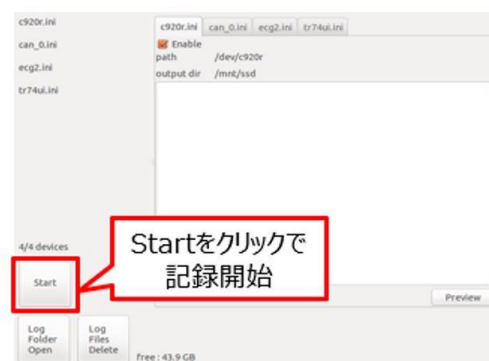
c920r.ini
can_0.ini
ecg2.ini
tr74ui.ini

c920r.ini | can_0.ini | ecg2.ini | tr74ui.ini

Enable
path /dev/c920r
output dir /mnt/ssd

4/4 devices

Startをクリックで
記録開始

Start

Preview

Log Folder Open

Log Files Delete

free : 43.9 GB